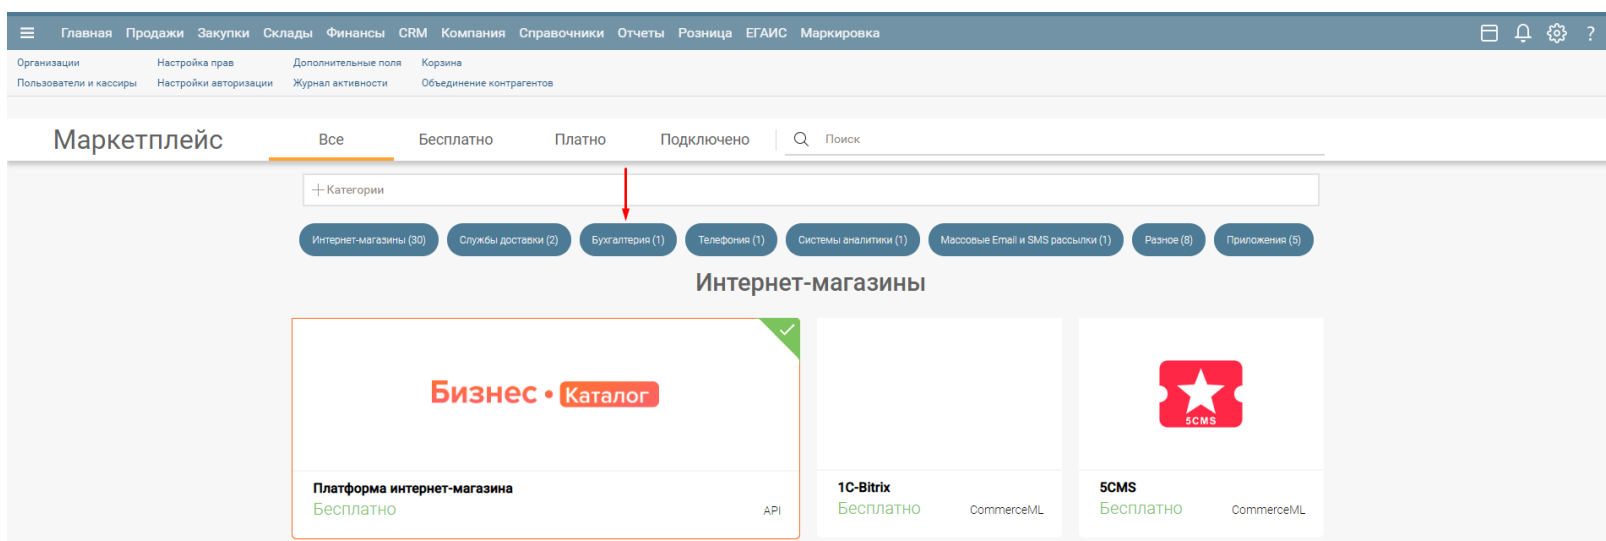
Главная Продажи Закупки Склады Финансы CRM Компания Справочники Отчеты Розница ЕГАИС Маркировка ?

Организации Настройка прав Дополнительные поля Корзина
Пользователи и кассиры Настройки авторизации Журнал активности Объединение контрагентов

Маркетплейс Все Бесплатно Платно Подключено Поиск

+ Категории

Интернет-магазины (30) Службы доставки (2) Бухгалтерия (1) Телефония (1) Системы аналитики (1) Массовые Email и SMS рассылки (1) Разное (8) Приложения (5)

Интернет-магазины

Бизнес • Каталог

Платформа интернет-магазина
Бесплатно API

1C-Bitrix
Бесплатно CommerceML

5CMS

5CMS
Бесплатно CommerceML